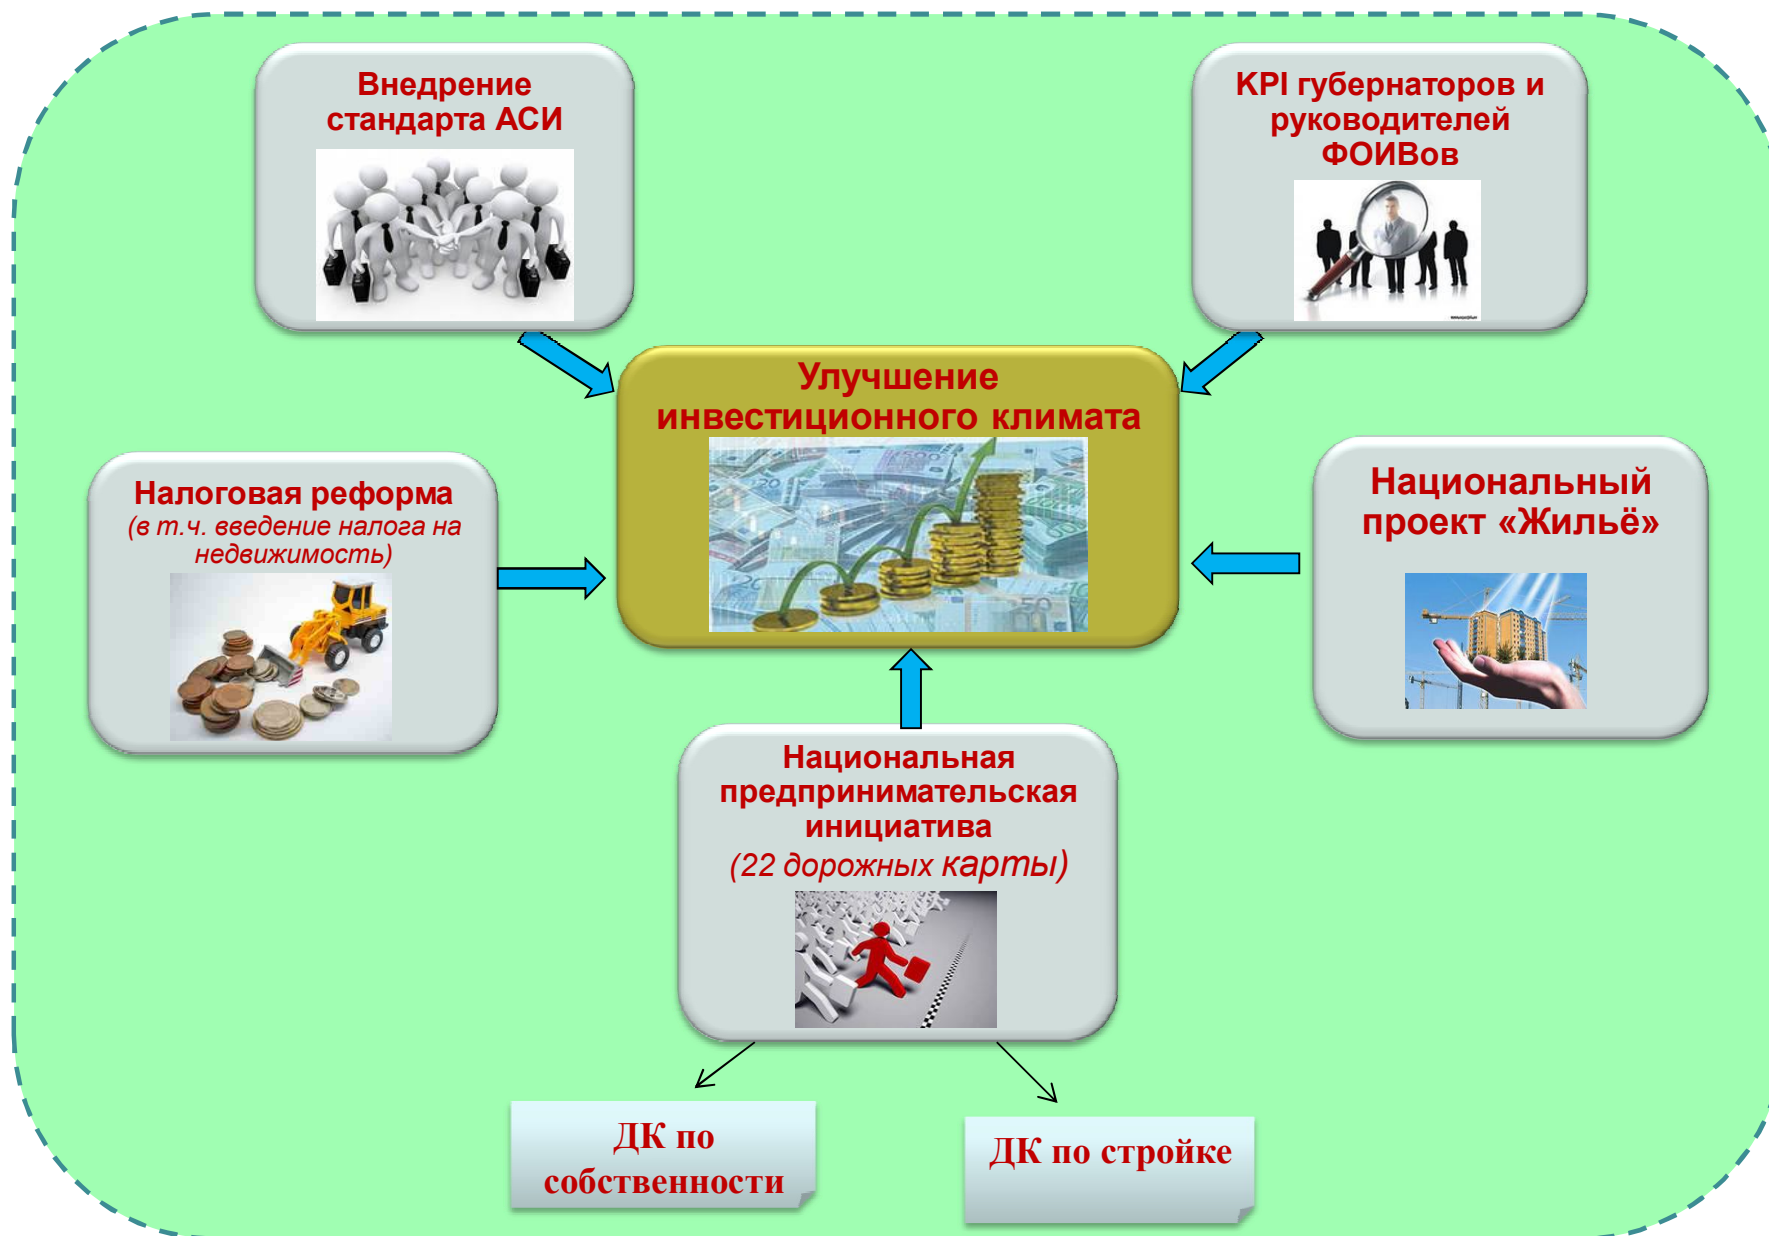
Внедрение стандарта АСИ

KPI губернаторов и руководителей ФОИВов

Улучшение инвестиционного климата

Налоговая реформа
(в т.ч. введение налога на недвижимость)

Национальный проект «Жильё»

Национальная предпринимательская инициатива
(22 дорожных карты)

ДК по собственности

ДК по стройке